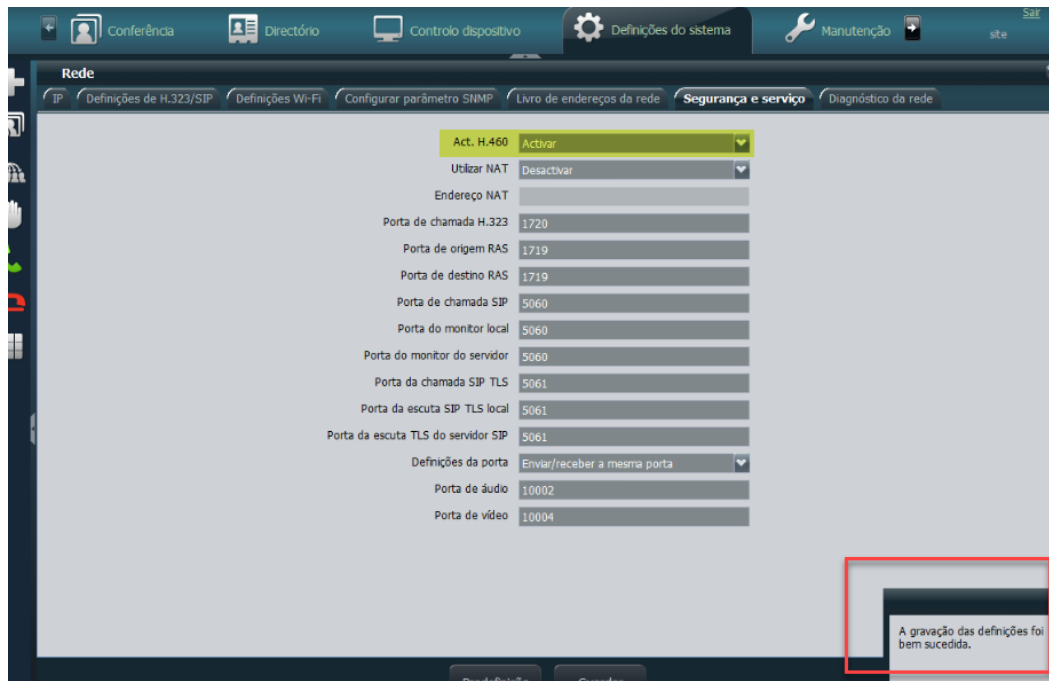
Conferência Directório Controlo dispositivo Definições do sistema Manutenção Sair site

Rede

IP Definições de H.323/SIP Definições Wi-Fi Configurar parâmetro SNMP Livro de endereços da rede Segurança e serviço Diagnóstico da rede

| | |
|---|---|
| Act. H.460 | Activar |
| Utilizar NAT | Desactivar |
| Endereço NAT | |
| Porta de chamada H.323 | 1720 |
| Porta de origem RAS | 1719 |
| Porta de destino RAS | 1719 |
| Porta de chamada SIP | 5060 |
| Porta do monitor local | 5060 |
| Porta do monitor do servidor | 5060 |
| Porta da chamada SIP TLS | 5061 |
| Porta da escuta SIP TLS local | 5061 |
| Porta da escuta TLS do servidor SIP | 5061 |
| Definições da porta | Enviar/receber a mesma porta |
| Porta de áudio | 10002 |
| Porta de vídeo | 10004 |

A gravação das definições foi bem sucedida.

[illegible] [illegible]